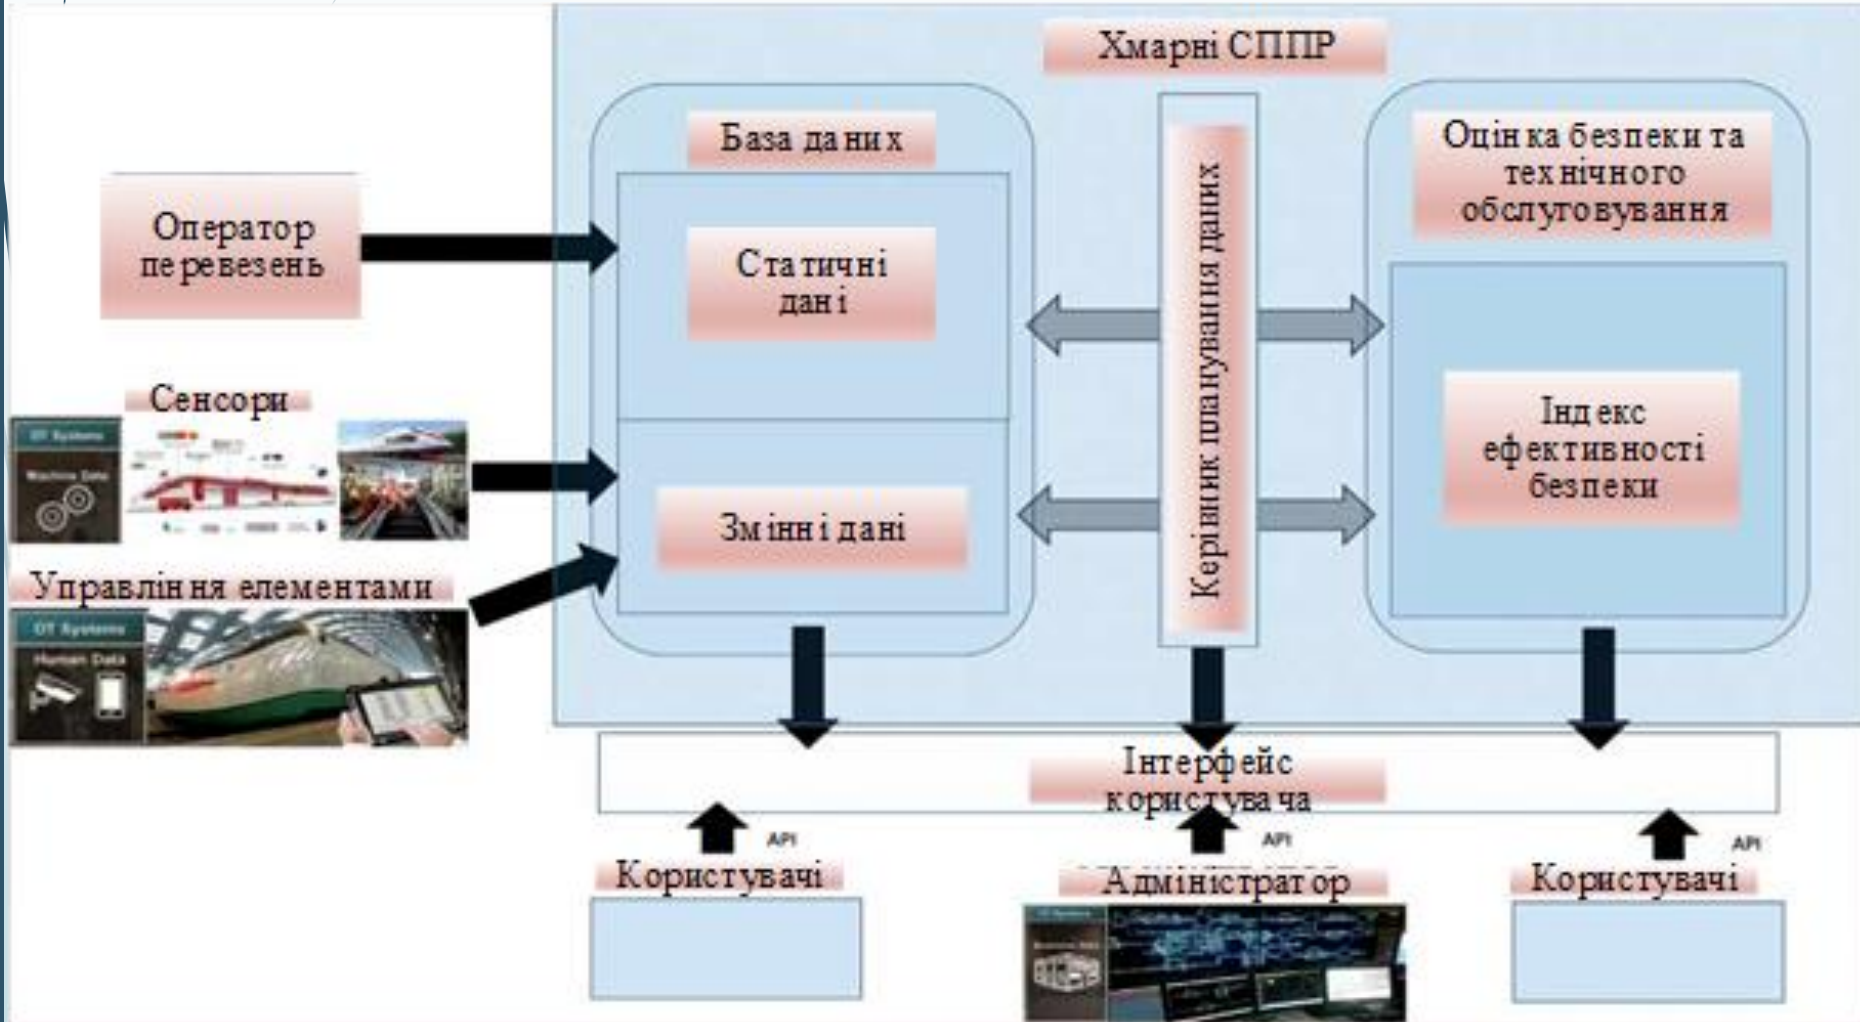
Хмарні СППР

База даних

Статичні дані

Змінні дані

Керівник планування даних

Оцінка безпеки та технічного обслуговування

Індекс ефективності безпеки

Оператор перевезень

Сенсори

OT Systems

Machine Data

Управління елементами

OT Systems

Human Data

Інтерфейс користувача

API

Користувачі

API

Адміністратор

API

Користувачі